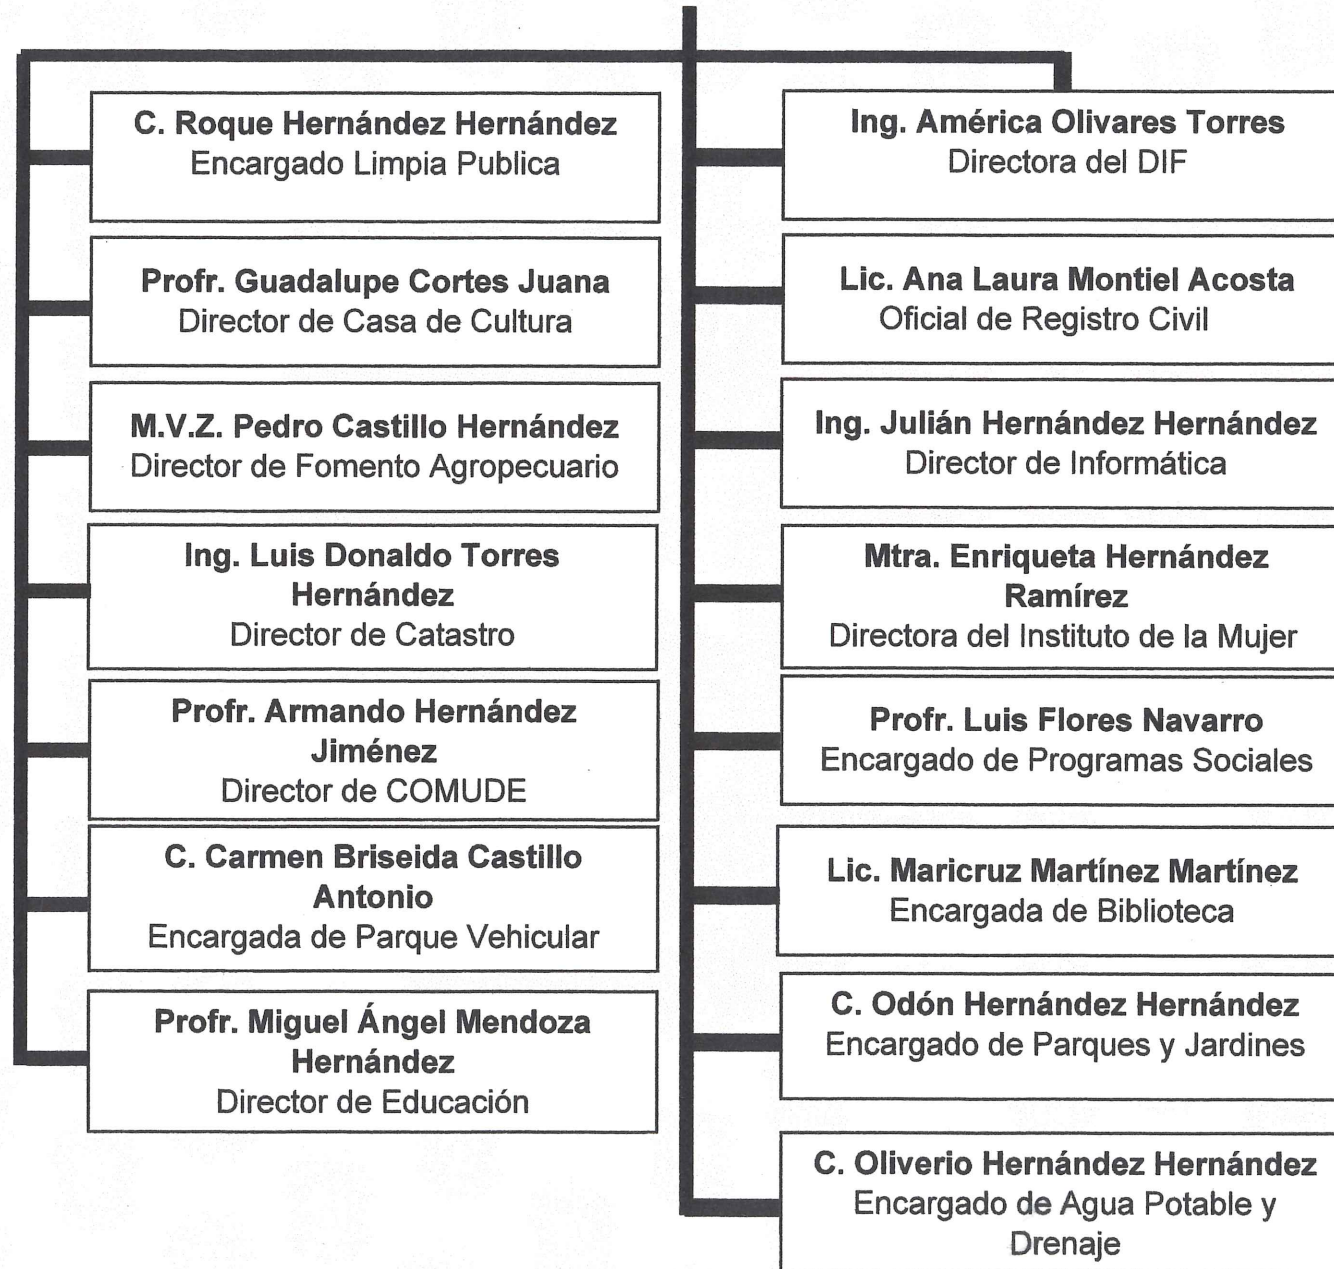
C. Roque Hernández Hernández
Encargado Limpia Publica

Profr. Guadalupe Cortes Juana
Director de Casa de Cultura

M.V.Z. Pedro Castillo Hernández
Director de Fomento Agropecuario

Ing. Luis Donaldo Torres Hernández
Director de Catastro

Profr. Armando Hernández Jiménez
Director de COMUDE

C. Carmen Briseida Castillo Antonio
Encargada de Parque Vehicular

Profr. Miguel Ángel Mendoza Hernández
Director de Educación

Ing. América Olivares Torres
Directora del DIF

Lic. Ana Laura Montiel Acosta
Oficial de Registro Civil

Ing. Julián Hernández Hernández
Director de Informática

Mtra. Enriqueta Hernández Ramírez
Directora del Instituto de la Mujer

Profr. Luis Flores Navarro
Encargado de Programas Sociales

Lic. Maricruz Martínez Martínez
Encargada de Biblioteca

C. Odón Hernández Hernández
Encargado de Parques y Jardines

C. Oliverio Hernández Hernández
Encargado de Agua Potable y Drenaje